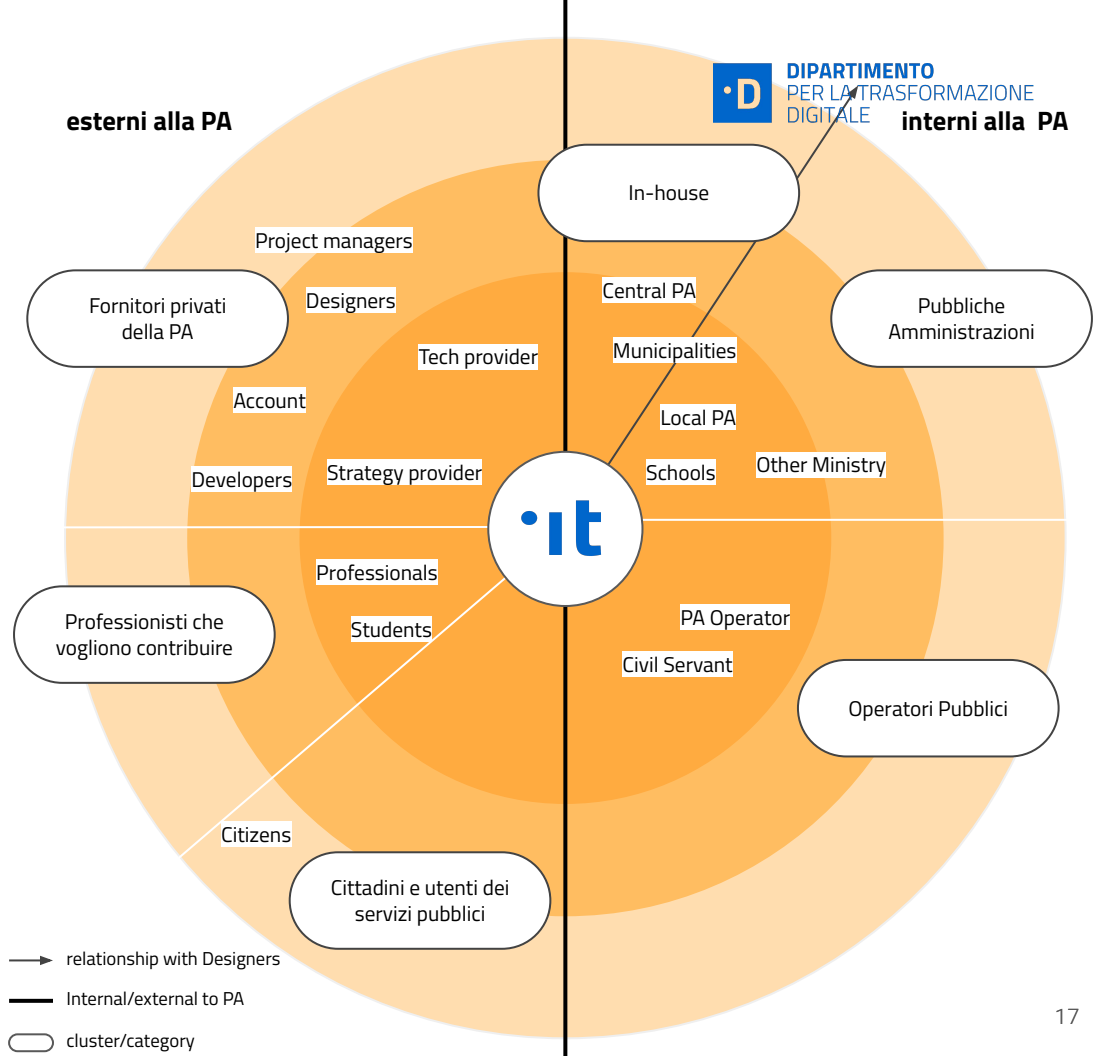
DIPARTIMENTO
PER LA TRASFORMAZIONE DIGITALE

esterni alla PA

interni alla PA

In-house

Project managers

Fornitori privati della PA

Designers

Central PA

Pubbliche Amministrazioni

Tech provider

Municipalities

Account

Local PA

Developers

Strategy provider

Schools

Other Ministry

·it

Professionals

Professionisti che vogliono contribuire

Students

PA Operator

Civil Servant

Operatori Pubblici

Citizens

Cittadini e utenti dei servizi pubblici

relationship with Designers

Internal/external to PA

cluster/category

17